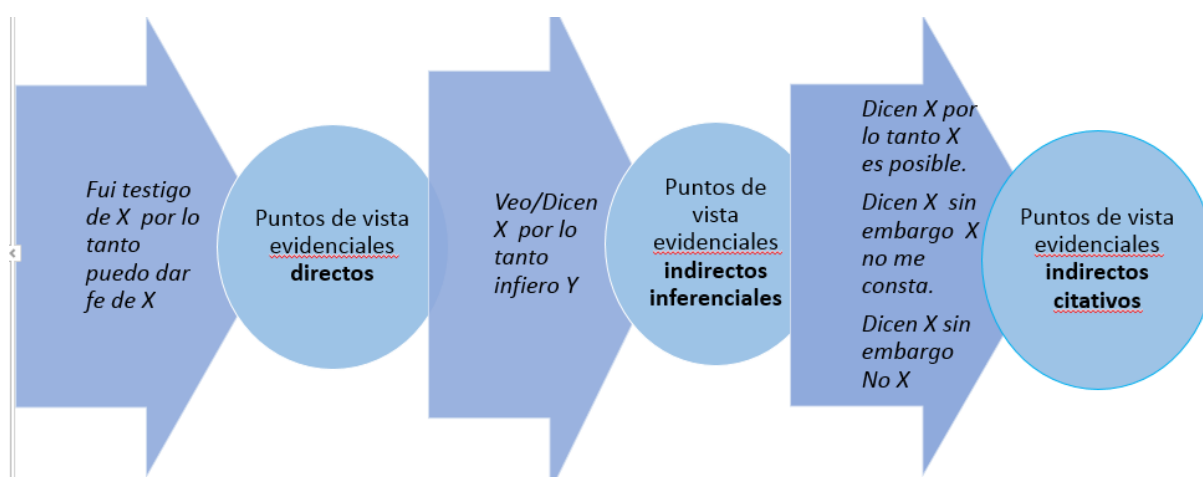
Fui testigo de X por lo tanto puedo dar fe de X

Puntos de vista evidenciales **directos**

Veo/Dicen X por lo tanto infiero Y

Puntos de vista evidenciales **indirectos inferenciales**

Dicen X por lo tanto X es posible.

Dicen X sin embargo X no me consta.

Dicen X sin embargo No X

Puntos de vista evidenciales **indirectos citativos**